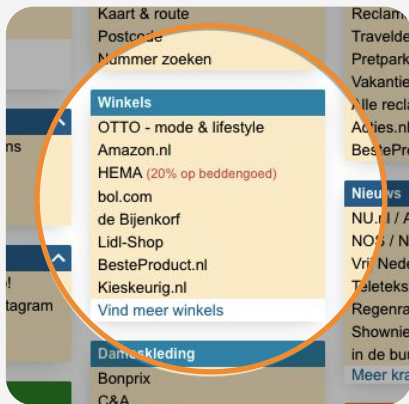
Kaart & route
Postcode
Nummer zoeken

Winkels
OTTO - mode & lifestyle
Amazon.nl
HEMA (20% op beddengoed)
bol.com
de Bijenkorf
Lidl-Shop
BesteProduct.nl
Kieskeurig.nl
Vind meer winkels

Dameskleding
Bonprix
C&A

ns

!
tagram

Reclam
Travelde
Pretpark
Vakantie
Alle recla
Acties.nl
BestePro

Nieuws
NU.nl / A
NOS / N
Vrij Neder
Teleteks
Regenra
Shownie
in de bu
Meer kra